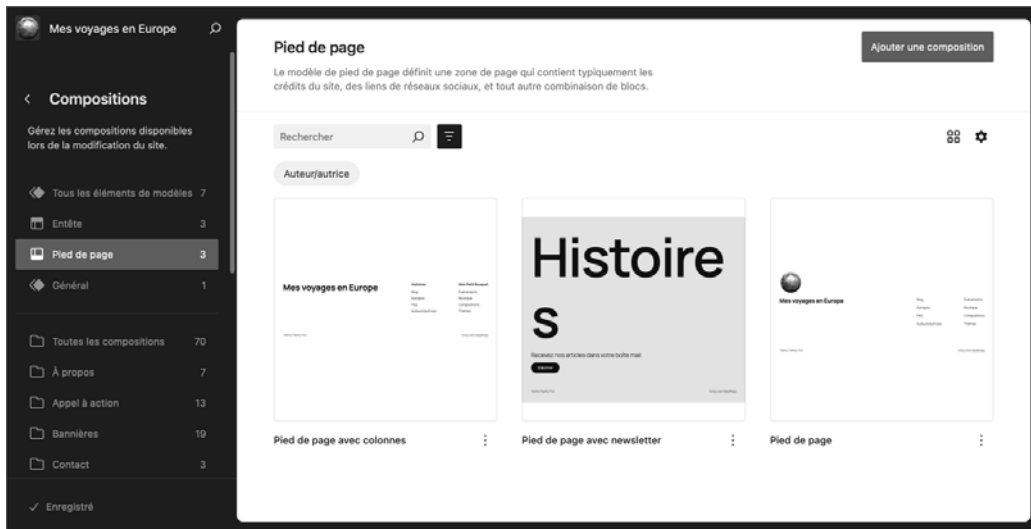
Mes voyages en Europe

Compositions

Gérez les compositions disponibles lors de la modification du site.

Tous les éléments de modèles 7

Entête 3

Pied de page 3

Général 1

Toutes les compositions 70

À propos 7

Appel à action 13

Bannières 19

Contact 3

✓ Enregistré

Pied de page

Le modèle de pied de page définit une zone de page qui contient typiquement les crédits du site, des liens de réseaux sociaux, et tout autre combinaison de blocs.

Ajouter une composition

Rechercher

Auteur/autrice

Mes voyages en Europe

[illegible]

Histoires

Recevez nos articles dans votre boîte mail.

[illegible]

Mes voyages en Europe

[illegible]

Pied de page avec colonnes

Pied de page avec newsletter

Pied de page